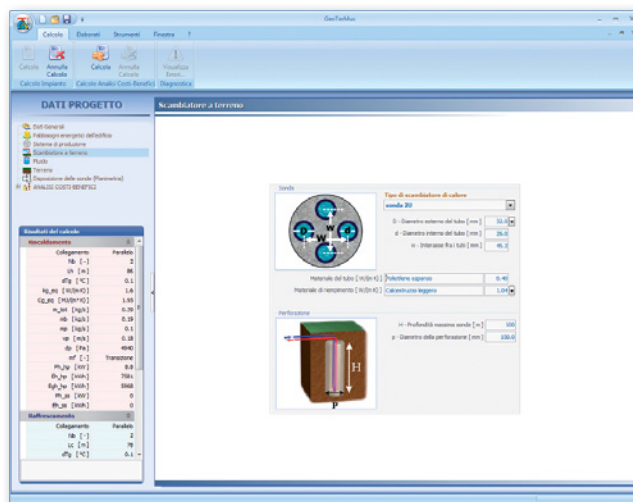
GeoTerMax

Calcolo Elaborati Strumenti Finestra ?

Calcolo Annulla Calcolo Calcolo Annulla Calcolo Visualizza Errori

Calcolo Impianto Calcolo Analisi Costi Benefici Diagnostica

DATI PROGETTO

Dati Generali
Fabbisogno energetico dell'edificio
Sistema di produzione
Scambiatore a terreno
Fluido
Terreno
Disposizione delle sonde (Planimetria)
ANALISI COSTI BENEFICI

Risultati del calcolo

Riscaldamento

| | |
|---|---|
| Collegamento | Parallelo |
| Nb [-] | 2 |
| Lh [m] | 86 |
| dTg [°C] | 0.1 |
| kg_es [W/(mK)] | 1.6 |
| Cg_es [MJ/(m³K)] | 1.95 |
| m_tot [kg/s] | 0.39 |
| mb [kg/s] | 0.19 |
| mp [kg/s] | 0.1 |
| vp [m/s] | 0.18 |
| dp [Pa] | 4040 |
| mf [-] | Transizione |
| Ph_hp [kW] | 8.8 |
| Eh_hp [kWh] | 7591 |
| Egh_hp [kWh] | 5568 |
| Ph_ss [kW] | 0 |
| Eh_ss [kWh] | 0 |

Raffrescamento

| | |
|---|---|
| Collegamento | Parallelo |
| Nb [-] | 2 |
| Lc [m] | 78 |
| dTg [°C] | 0.1 |

Scambiatore a terreno

Sonda

Tipo di scambiatore di calore
sonde 2U

D - Diametro esterno del tubo [ mm ] 32.0
d - Diametro interno del tubo [ mm ] 26.0
w - Interasse fra i tubi [ mm ] 45.3

Materiale del tubo [ W/(m K) ] Polietilene espanso 0.40
Materiale di riempimento [ W/(m K) ] Calcestruzzo leggero 1.04

Perforazione

H - Profondità massima sonde [ m ] 100
p - Diametro della perforazione [ mm ] 150.0

H
p